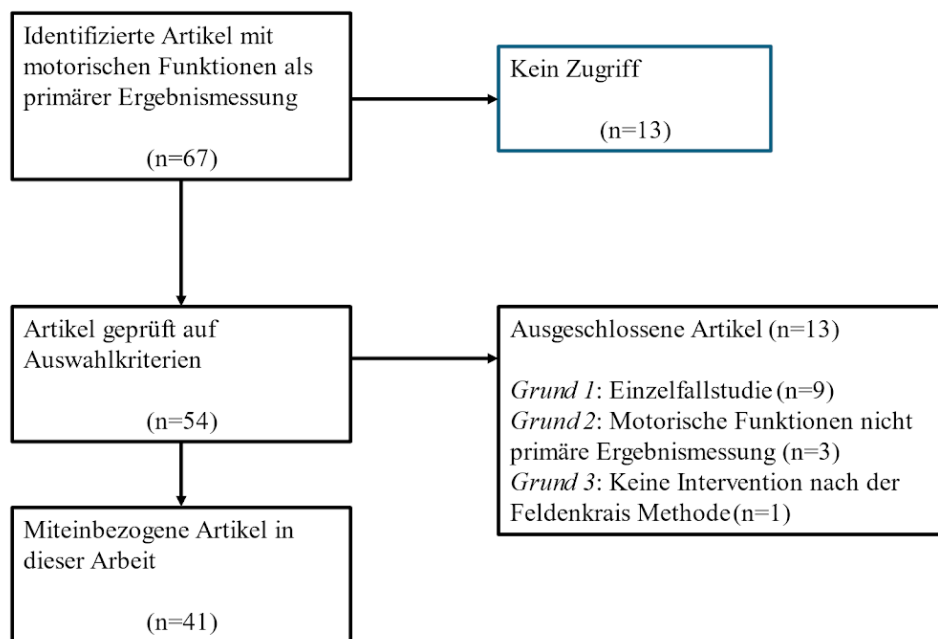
Identifizierte Artikel mit motorischen Funktionen als primärer Ergebnismessung

(n=67)

Kein Zugriff

(n=13)

Artikel geprüft auf Auswahlkriterien

(n=54)

Ausgeschlossene Artikel (n=13)

*Grund 1*: Einzelfallstudie (n=9)
*Grund 2*: Motorische Funktionen nicht primäre Ergebnismessung (n=3)
*Grund 3*: Keine Intervention nach der Feldenkrais Methode (n=1)

Miteinbezogene Artikel in dieser Arbeit

(n=41)